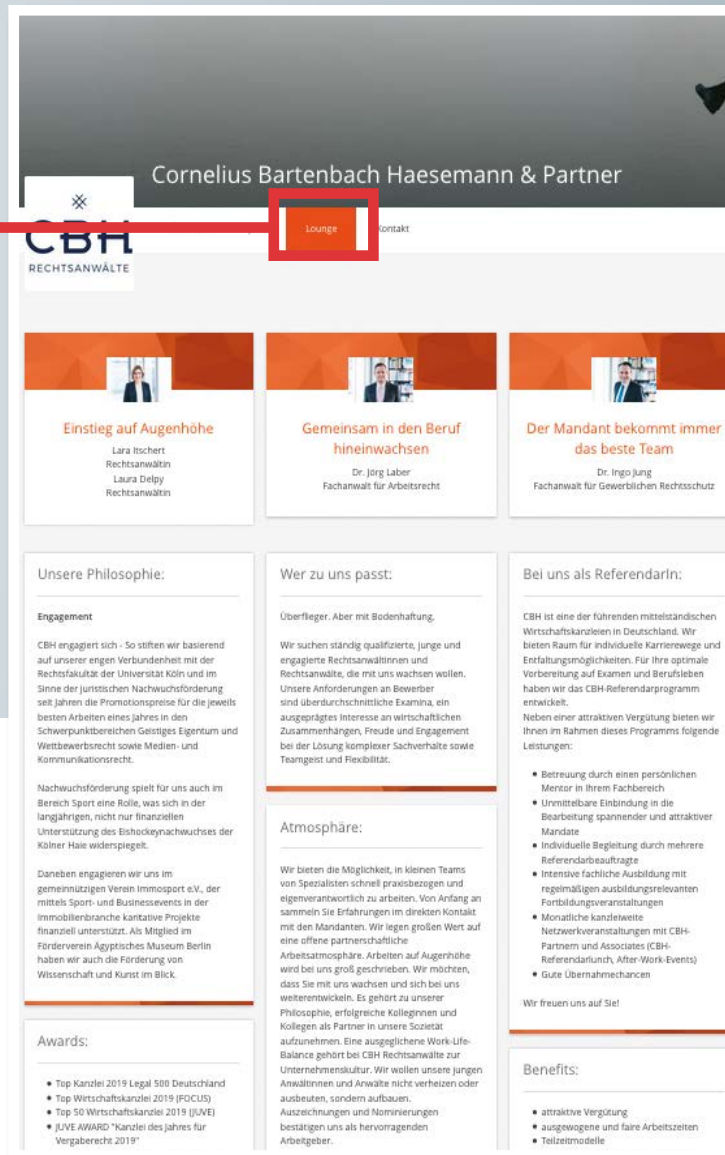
Cornelius Bartenbach Haesemann & Partner

CBH
RECHTSANWÄLTE

Lounge
Kontakt

Einstieg auf Augenhöhe
Lara Itschert
Rechtsanwältin
Laura Delpy
Rechtsanwältin

Gemeinsam in den Beruf hineinwachsen
Dr. Jörg Laber
Fachanwalt für Arbeitsrecht

Der Mandant bekommt immer das beste Team
Dr. Ingo Jung
Fachanwalt für Gewerblichen Rechtsschutz

Unsere Philosophie:

Engagement

CBH engagiert sich - So stiften wir basierend auf unserer engen Verbundenheit mit der Rechtsfakultät der Universität Köln und im Sinne der juristischen Nachwuchsförderung seit Jahren die Promotionspreise für die jeweils besten Arbeiten eines Jahres in den Schwerpunktbereichen Geistiges Eigentum und Wettbewerbsrecht sowie Medien- und Kommunikationsrecht.

Nachwuchsförderung spielt für uns auch im Bereich Sport eine Rolle, was sich in der langjährigen, nicht nur finanziellen Unterstützung des Eishockeynachwuchses der Kölner Haie widerspiegelt.

Daneben engagieren wir uns im gemeinnützigen Verein Immosport e.V., der mittels Sport- und Businessevents in der Immobilienbranche karitative Projekte finanziell unterstützt. Als Mitglied im Förderverein Ägyptisches Museum Berlin haben wir auch die Förderung von Wissenschaft und Kunst im Blick.

Awards:

• Top Kanzlei 2019 Legal 500 Deutschland
• Top Wirtschaftskanzlei 2019 (FOCUS)
• Top 50 Wirtschaftskanzlei 2019 (JUVE)
• JUVE AWARD "Kanzlei des Jahres für Vergaberecht 2019"

Wer zu uns passt:

Überflieger. Aber mit Bodenhaftung.

Wir suchen ständig qualifizierte, junge und engagierte Rechtsanwältinnen und Rechtsanwälte, die mit uns wachsen wollen. Unsere Anforderungen an Bewerber sind überdurchschnittliche Examina, ein ausgeprägtes Interesse an wirtschaftlichen Zusammenhängen, Freude und Engagement bei der Lösung komplexer Sachverhalte sowie Teamgeist und Flexibilität.

Atmosphäre:

Wir bieten die Möglichkeit, in kleinen Teams von Spezialisten schnell praxisbezogen und eigenverantwortlich zu arbeiten. Von Anfang an sammeln Sie Erfahrungen im direkten Kontakt mit den Mandanten. Wir legen großen Wert auf eine offene partnerschaftliche Arbeitsatmosphäre. Arbeiten auf Augenhöhe wird bei uns groß geschrieben. Wir möchten, dass Sie mit uns wachsen und sich bei uns weiterentwickeln. Es gehört zu unserer Philosophie, erfolgreiche Kolleginnen und Kollegen als Partner in unsere Sozietät aufzunehmen. Eine ausgeglichene Work-Life-Balance gehört bei CBH Rechtsanwälte zur Unternehmenskultur. Wir wollen unsere jungen Anwältinnen und Anwälte nicht verheizen oder ausbeuten, sondern aufbauen. Auszeichnungen und Nominierungen bestätigen uns als hervorragenden Arbeitgeber.

Bei uns als ReferendarIn:

CBH ist eine der führenden mittelständischen Wirtschaftskanzleien in Deutschland. Wir bieten Raum für individuelle Karrierewege und Entfaltungsmöglichkeiten. Für Ihre optimale Vorbereitung auf Examen und Berufsleben haben wir das CBH-Referendarprogramm entwickelt.
Neben einer attraktiven Vergütung bieten wir Ihnen im Rahmen dieses Programms folgende Leistungen:

• Betreuung durch einen persönlichen Mentor in Ihrem Fachbereich
• Unmittelbare Einbindung in die Bearbeitung spannender und attraktiver Mandate
• Individuelle Begleitung durch mehrere Referendarbeauftragte
• Intensive fachliche Ausbildung mit regelmäßigen ausbildungsrelevanten Fortbildungsveranstaltungen
• Monatliche kanzleiweite Netzwerkveranstaltungen mit CBH-Partnern und Associates (CBH-Referendarlunch, After-Work-Events)
• Gute Übernahmechancen

Wir freuen uns auf Sie!

Benefits:

• attraktive Vergütung
• ausgewogene und faire Arbeitszeiten
• Teilzeitmodelle